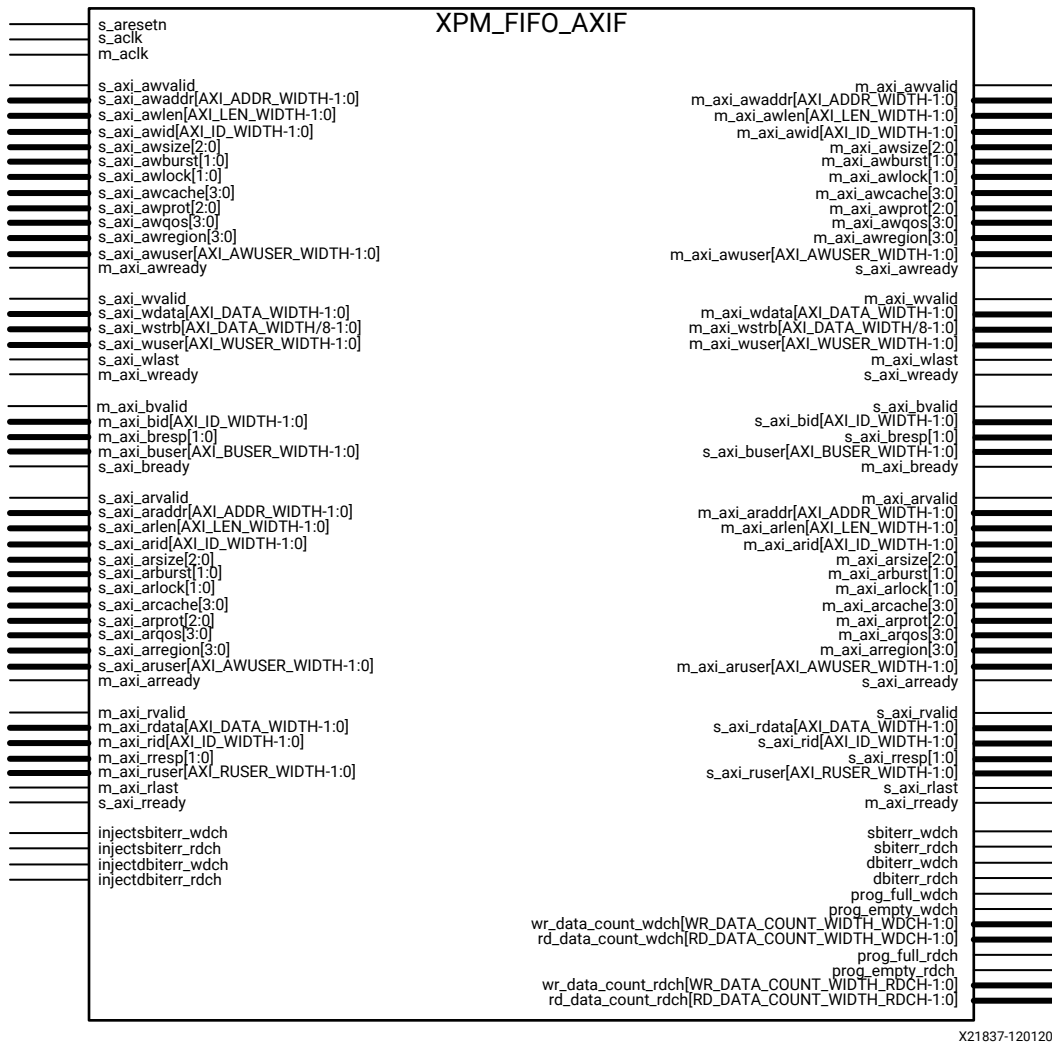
XPM_FIFO_AXIF

s_aresetn
s_aclk
m_aclk

s_axi_awvalid
s_axi_awaddr[AXI_ADDR_WIDTH-1:0]
s_axi_awlen[AXI_LEN_WIDTH-1:0]
s_axi_awid[AXI_ID_WIDTH-1:0]
s_axi_awsize[2:0]
s_axi_awburst[1:0]
s_axi_awlock[1:0]
s_axi_awcache[3:0]
s_axi_awprot[2:0]
s_axi_awqos[3:0]
s_axi_awregion[3:0]
s_axi_awuser[AXI_AWUSER_WIDTH-1:0]
m_axi_awready

s_axi_wvalid
s_axi_wdata[AXI_DATA_WIDTH-1:0]
s_axi_wstrb[AXI_DATA_WIDTH/8-1:0]
s_axi_wuser[AXI_WUSER_WIDTH-1:0]
s_axi_wlast
m_axi_wready

m_axi_bvalid
m_axi_bid[AXI_ID_WIDTH-1:0]
m_axi_bresp[1:0]
m_axi_buser[AXI_BUSER_WIDTH-1:0]
s_axi_bready

s_axi_arvalid
s_axi_araddr[AXI_ADDR_WIDTH-1:0]
s_axi_arlen[AXI_LEN_WIDTH-1:0]
s_axi_arid[AXI_ID_WIDTH-1:0]
s_axi_arsize[2:0]
s_axi_arburst[1:0]
s_axi_arlock[1:0]
s_axi_arcache[3:0]
s_axi_arprot[2:0]
s_axi_arqos[3:0]
s_axi_arregion[3:0]
s_axi_aruser[AXI_AWUSER_WIDTH-1:0]
m_axi_arready

m_axi_rvalid
m_axi_rdata[AXI_DATA_WIDTH-1:0]
m_axi_rid[AXI_ID_WIDTH-1:0]
m_axi_rresp[1:0]
m_axi_ruser[AXI_RUSER_WIDTH-1:0]
m_axi_rlast
s_axi_rready

injectsbiterr_wdch
injectsbiterr_rdch
injectdbiterr_wdch
injectdbiterr_rdch

m_axi_awvalid
m_axi_awaddr[AXI_ADDR_WIDTH-1:0]
m_axi_awlen[AXI_LEN_WIDTH-1:0]
m_axi_awid[AXI_ID_WIDTH-1:0]
m_axi_awsize[2:0]
m_axi_awburst[1:0]
m_axi_awlock[1:0]
m_axi_awcache[3:0]
m_axi_awprot[2:0]
m_axi_awqos[3:0]
m_axi_awregion[3:0]
m_axi_awuser[AXI_AWUSER_WIDTH-1:0]
s_axi_awready

m_axi_wvalid
m_axi_wdata[AXI_DATA_WIDTH-1:0]
m_axi_wstrb[AXI_DATA_WIDTH/8-1:0]
m_axi_wuser[AXI_WUSER_WIDTH-1:0]
m_axi_wlast
s_axi_wready

s_axi_bvalid
s_axi_bid[AXI_ID_WIDTH-1:0]
s_axi_bresp[1:0]
s_axi_buser[AXI_BUSER_WIDTH-1:0]
m_axi_bready

m_axi_arvalid
m_axi_araddr[AXI_ADDR_WIDTH-1:0]
m_axi_arlen[AXI_LEN_WIDTH-1:0]
m_axi_arid[AXI_ID_WIDTH-1:0]
m_axi_arsize[2:0]
m_axi_arburst[1:0]
m_axi_arlock[1:0]
m_axi_arcache[3:0]
m_axi_arprot[2:0]
m_axi_arqos[3:0]
m_axi_arregion[3:0]
m_axi_aruser[AXI_AWUSER_WIDTH-1:0]
s_axi_arready

s_axi_rvalid
s_axi_rdata[AXI_DATA_WIDTH-1:0]
s_axi_rid[AXI_ID_WIDTH-1:0]
s_axi_rresp[1:0]
s_axi_ruser[AXI_RUSER_WIDTH-1:0]
s_axi_rlast
m_axi_rready

sbiterr_wdch
sbiterr_rdch
dbiterr_wdch
dbiterr_rdch
prog_full_wdch
prog_empty_wdch
wr_data_count_wdch[WR_DATA_COUNT_WIDTH_WDCH-1:0]
rd_data_count_wdch[RD_DATA_COUNT_WIDTH_WDCH-1:0]
prog_full_rdch
prog_empty_rdch
wr_data_count_rdch[WR_DATA_COUNT_WIDTH_RDCH-1:0]
rd_data_count_rdch[RD_DATA_COUNT_WIDTH_RDCH-1:0]

X21837-120120